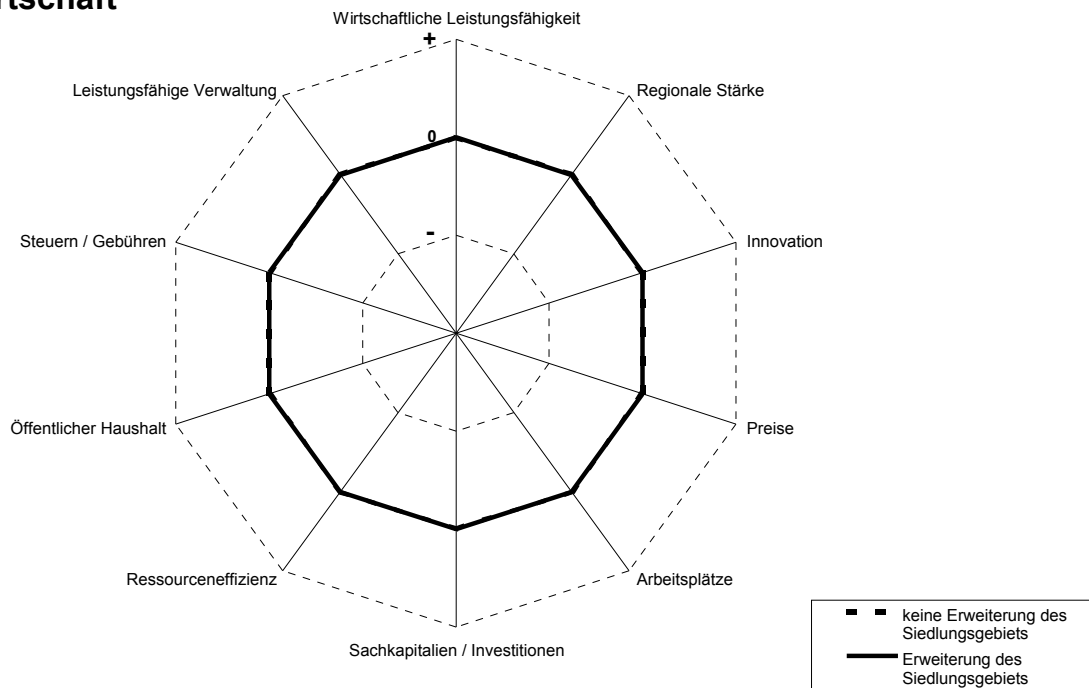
tschaft

Wirtschaftliche Leistungsfähigkeit

+

0

-

Regionale Stärke

Innovation

Preise

Arbeitsplätze

Sachkapitalien / Investitionen

Ressourceneffizienz

Öffentlicher Haushalt

Steuern / Gebühren

Leistungsfähige Verwaltung

keine Erweiterung des Siedlungsgebiets

Erweiterung des Siedlungsgebiets